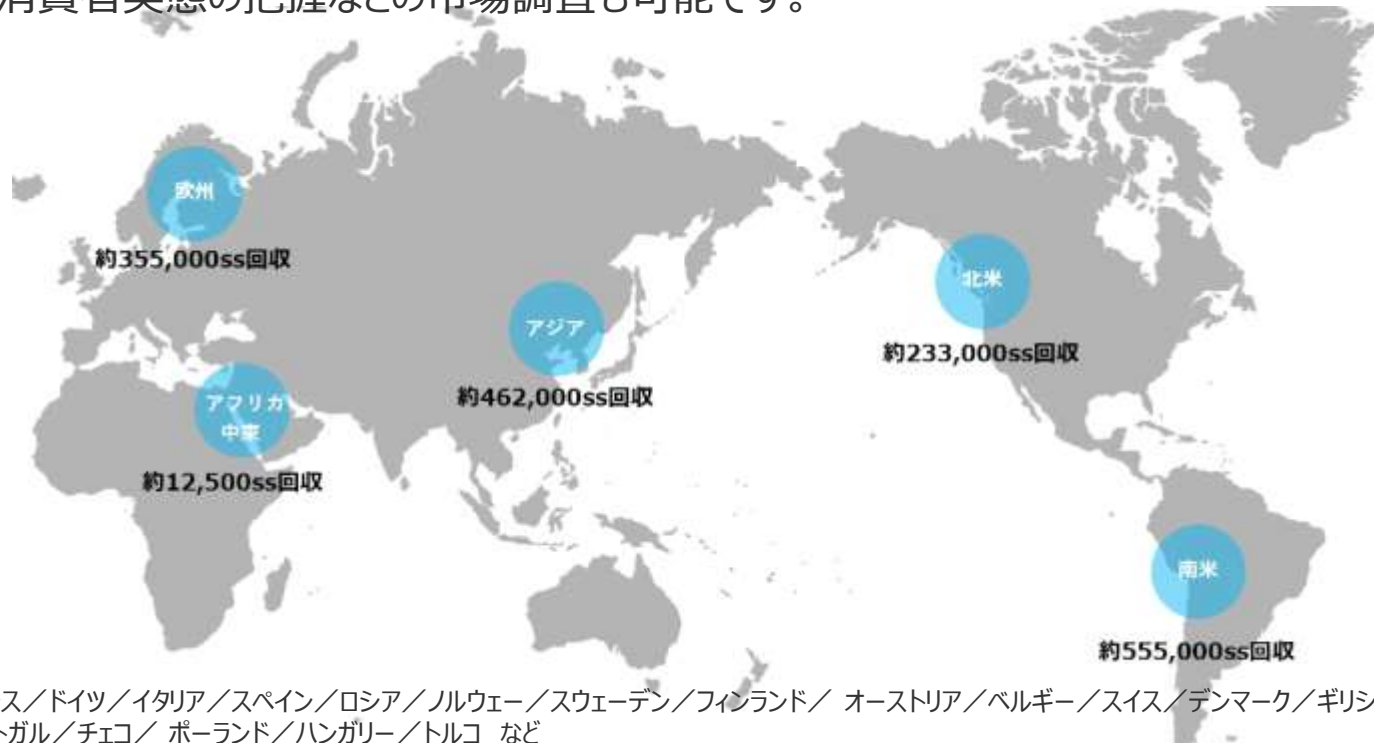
消費者実態の把握などの市場調査も可能です。

欧州
約355,000ss回収

アジア
約462,000ss回収

北米
約233,000ss回収

アフリカ
中東
約12,500ss回収

南米
約555,000ss回収

ス／ドイツ／イタリア／スペイン／ロシア／ノルウェー／スウェーデン／フィンランド／ オーストリア／ベルギー／スイス／デンマーク／ギリシ
トガル／チェコ／ ポーランド／ハンガリー／トルコ など